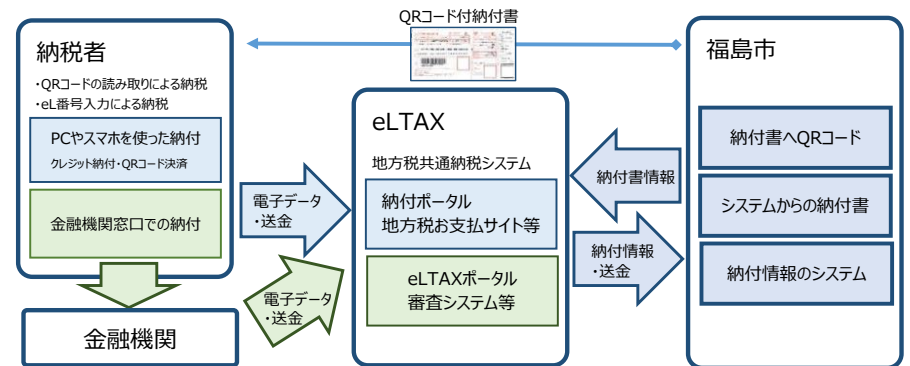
QRコード付納付書

納税者

・QRコードの読み取りによる納税
・eL番号入力による納税

PCやスマホを使った納付
クレジット納付・QRコード決済

金融機関窓口での納付

金融機関

電子データ
・送金

電子データ
・送金

eLTAX

地方税共通納税システム

納付ポータル
地方税お支払サイト等

eLTAXポータル
審査システム等

納付書情報

納付情報
・送金

福島市

納付書へQRコード

システムからの納付書

納付情報のシステム